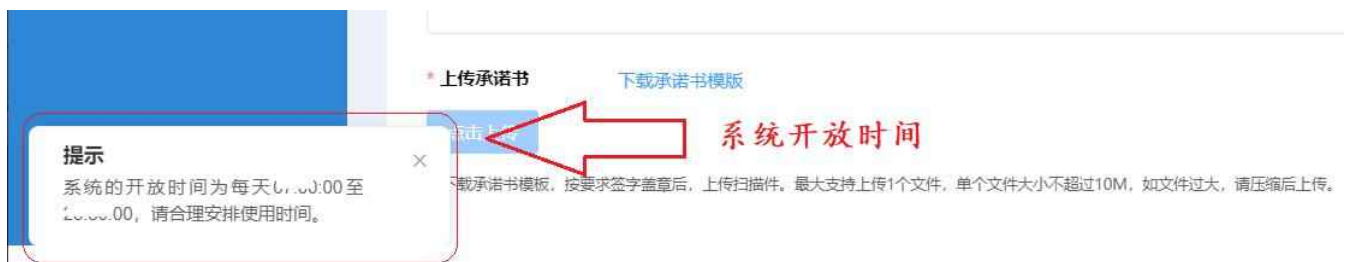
* 上传承诺书　　下载承诺书模版

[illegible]击上传

系统开放时间

提示

系统的开放时间为每天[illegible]:00 至 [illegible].00，请合理安排使用时间。

×

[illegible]载承诺书模板，按要求签字盖章后，上传扫描件。最大支持上传1个文件，单个文件大小不超过10M，如文件过大，请压缩后上传。